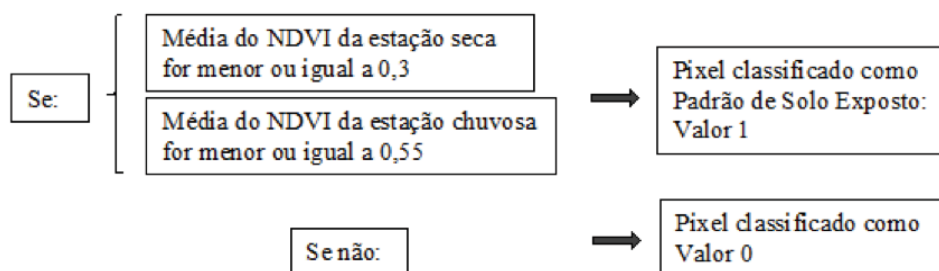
Se:

Média do NDVI da estação seca for menor ou igual a 0,3

Média do NDVI da estação chuvosa for menor ou igual a 0,55

Pixel classificado como Padrão de Solo Exposto: Valor 1

Senão:

Pixel classificado como Valor 0